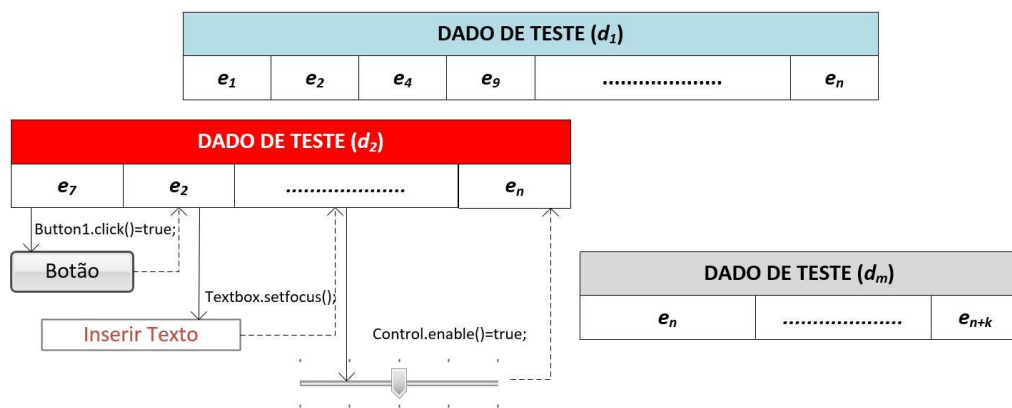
| DADO DE TESTE ($d_1$) | | | | | |
|---|---|---|---|---|---|
| $e_1$ | $e_2$ | $e_4$ | $e_9$ | .................... | $e_n$ |

| DADO DE TESTE ($d_2$) | | | |
|---|---|---|---|
| $e_7$ | $e_2$ | .................... | $e_n$ |

Button1.click()=true;

Botão

Textbox.setfocus();

Inserir Texto

Control.enable()=true;

| DADO DE TESTE ($d_m$) | | |
|---|---|---|
| $e_n$ | .................... | $e_{n+k}$ |